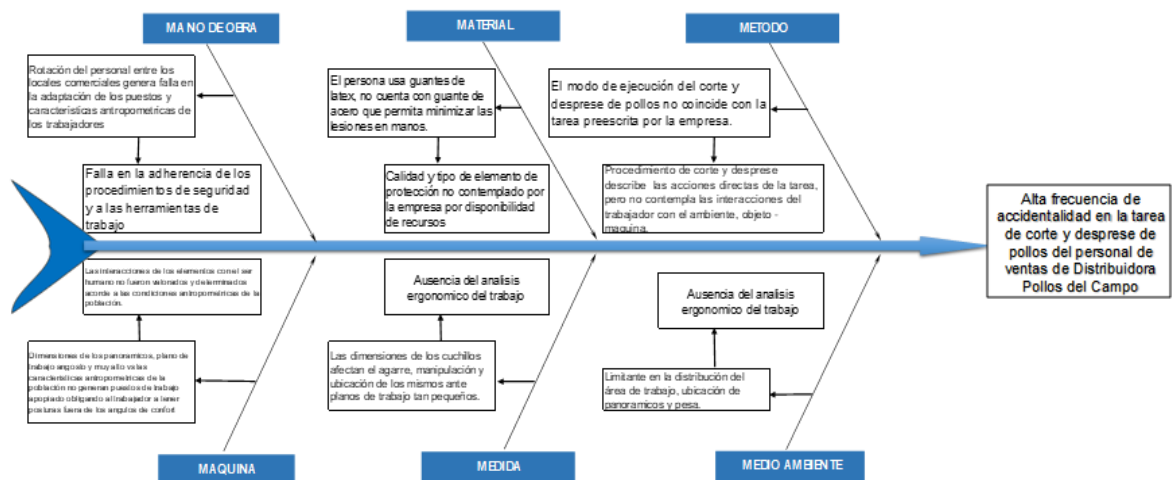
MANO DE OBRA

MATERIAL

METODO

Rotación del personal entre los locales comerciales genera falla en la adaptación de los puestos y características antropometricas de los trabajadores

El persona usa guantes de latex, no cuenta con guante de acero que permita minimizar las lesiones en manos.

El modo de ejecución del corte y desprese de pollos no coincide con la tarea preescrita por la empresa.

Falla en la adherencia de los procedimientos de seguridad y a las herramientas de trabajo

Calidad y tipo de elemento de protección no contemplado por la empresa por disponibilidad de recursos

Procedimiento de corte y desprese describe las acciones directas de la tarea, pero no contempla las interacciones del trabajador con el ambiente, objeto - maquina.

Alta frecuencia de accidentalidad en la tarea de corte y desprese de pollos del personal de ventas de Distribuidora Pollos del Campo

Las interacciones de los elementos con el ser humano no fueron valorados y determinados acorde a las condiciones antropometricas de la población.

Ausencia del analisis ergonomico del trabajo

Ausencia del analisis ergonomico del trabajo

Dimensiones de los panoramicos, plano de trabajo angosto y muy alto va las características antropometricas de la población no generan puestos de trabajo apropiado obligando al trabajador a tener posturas fuera de los angulos de confort

Las dimensiones de los cuchillos afectan el agarre, manipulación y ubicación de los mismos ante planos de trabajo tan pequeños.

Limitante en la distribución del área de trabajo, ubicación de panoramicos y pesa.

MAQUINA

MEDIDA

MEDIO AMBIENTE